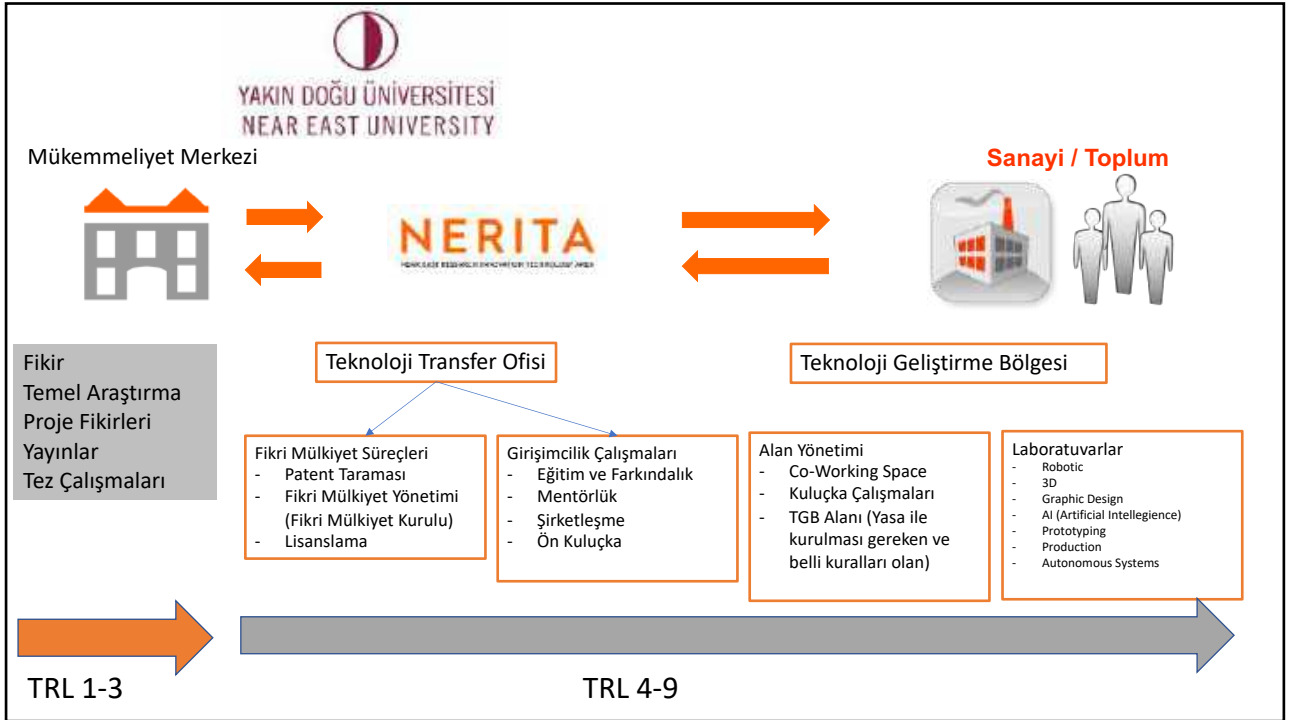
YAKIN DOĞU ÜNİVERSİTESİ
NEAR EAST UNIVERSITY

Mükemmeliyet Merkezi

NERITA
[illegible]

Sanayi / Toplum

Fikir
Temel Araştırma
Proje Fikirleri
Yayınlar
Tez Çalışmaları

Teknoloji Transfer Ofisi

Teknoloji Geliştirme Bölgesi

Fikri Mülkiyet Süreçleri
- Patent Taraması
- Fikri Mülkiyet Yönetimi (Fikri Mülkiyet Kurulu)
- Lisanslama

Girişimcilik Çalışmaları
- Eğitim ve Farkındalık
- Mentörlük
- Şirketleşme
- Ön Kuluçka

Alan Yönetimi
- Co-Working Space
- Kuluçka Çalışmaları
- TGB Alanı (Yasa ile kurulması gereken ve belli kuralları olan)

Laboratuvarlar
- Robotic
- 3D
- Graphic Design
- AI (Artificial Intellegience)
- Prototyping
- Production
- Autonomous Systems

TRL 1-3

TRL 4-9